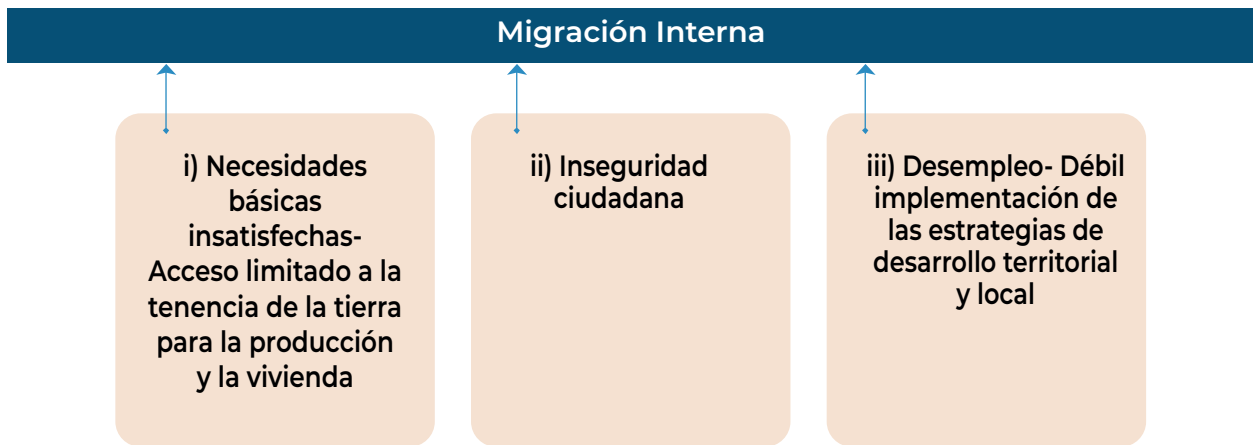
Migración Interna

i) Necesidades básicas insatisfechas- Acceso limitado a la tenencia de la tierra para la producción y la vivienda

ii) Inseguridad ciudadana

iii) Desempleo- Débil implementación de las estrategias de desarrollo territorial y local